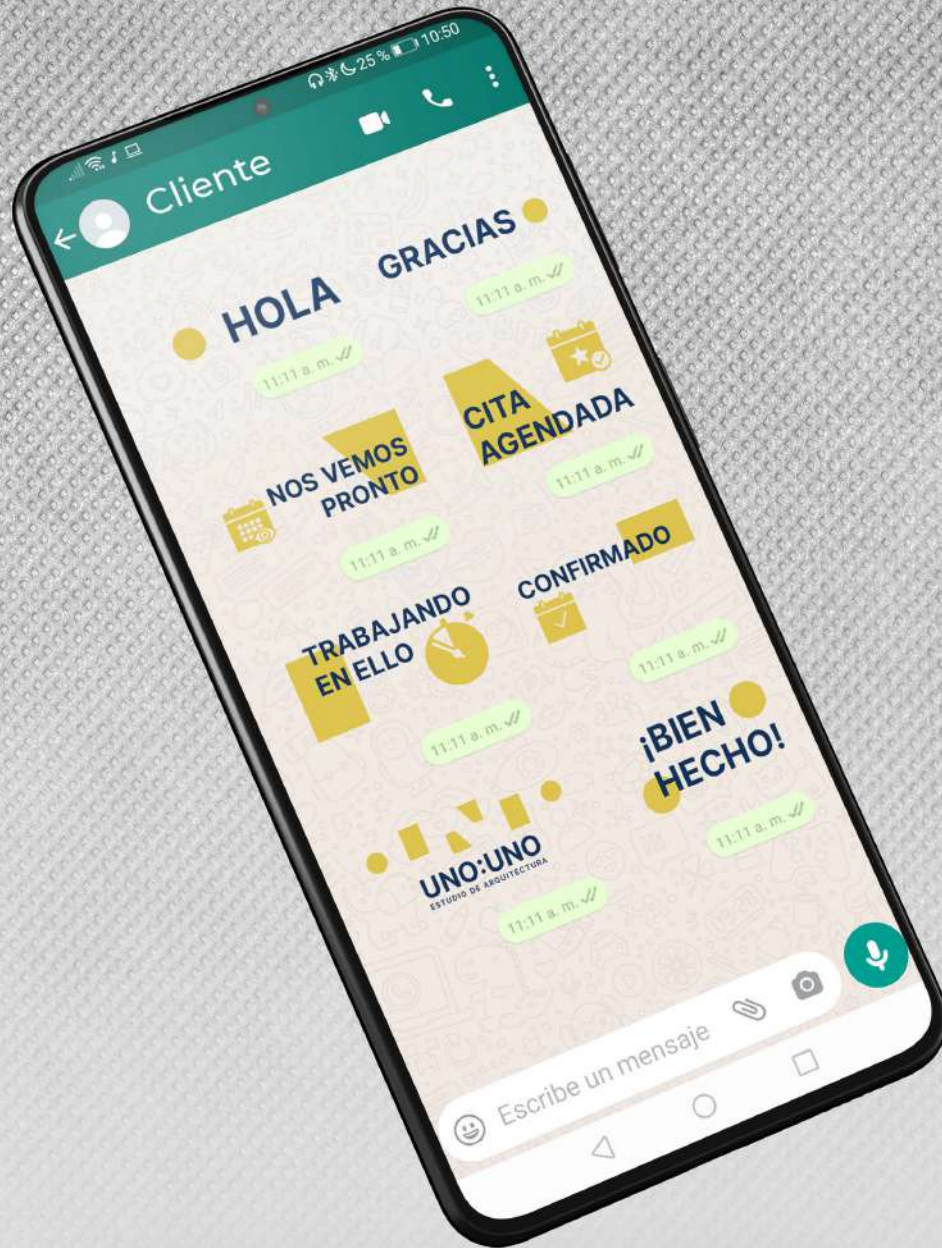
25 % 10:50

Cliente

HOLA
11:11 a. m.

GRACIAS
11:11 a. m.

NOS VEMOS PRONTO
11:11 a. m.

CITA AGENDADA
11:11 a. m.

TRABAJANDO EN ELLO
11:11 a. m.

CONFIRMADO
11:11 a. m.

UNO:UNO
ESTUDIO DE ARQUITECTURA
11:11 a. m.

¡BIEN HECHO!
11:11 a. m.

Escribe un mensaje